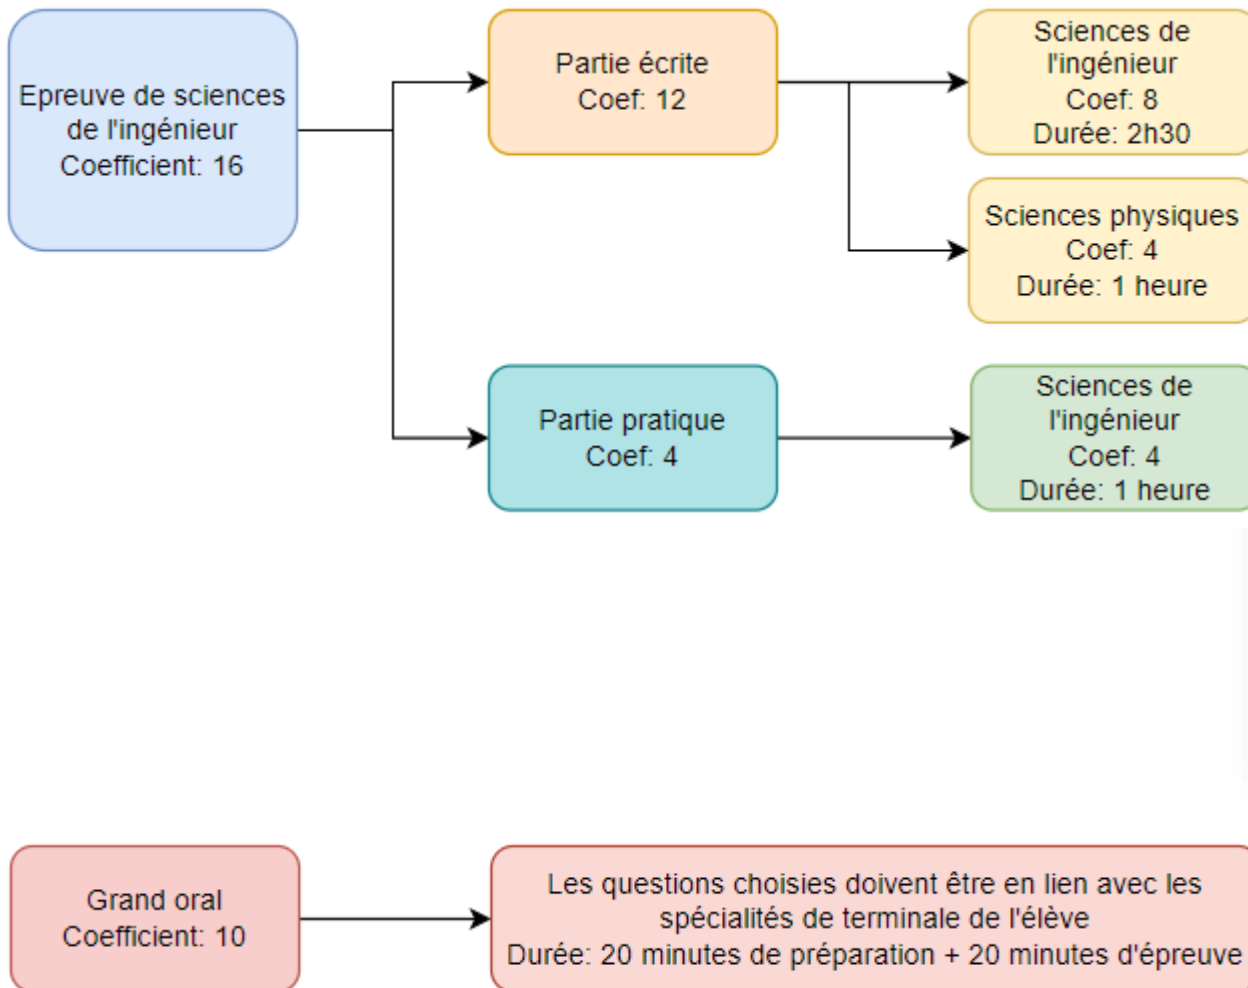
Epreuve de sciences de l'ingénieur
Coefficient: 16

Partie écrite
Coef: 12

Sciences de l'ingénieur
Coef: 8
Durée: 2h30

Sciences physiques
Coef: 4
Durée: 1 heure

Partie pratique
Coef: 4

Sciences de l'ingénieur
Coef: 4
Durée: 1 heure

Grand oral
Coefficient: 10

Les questions choisies doivent être en lien avec les spécialités de terminale de l'élève
Durée: 20 minutes de préparation + 20 minutes d'épreuve